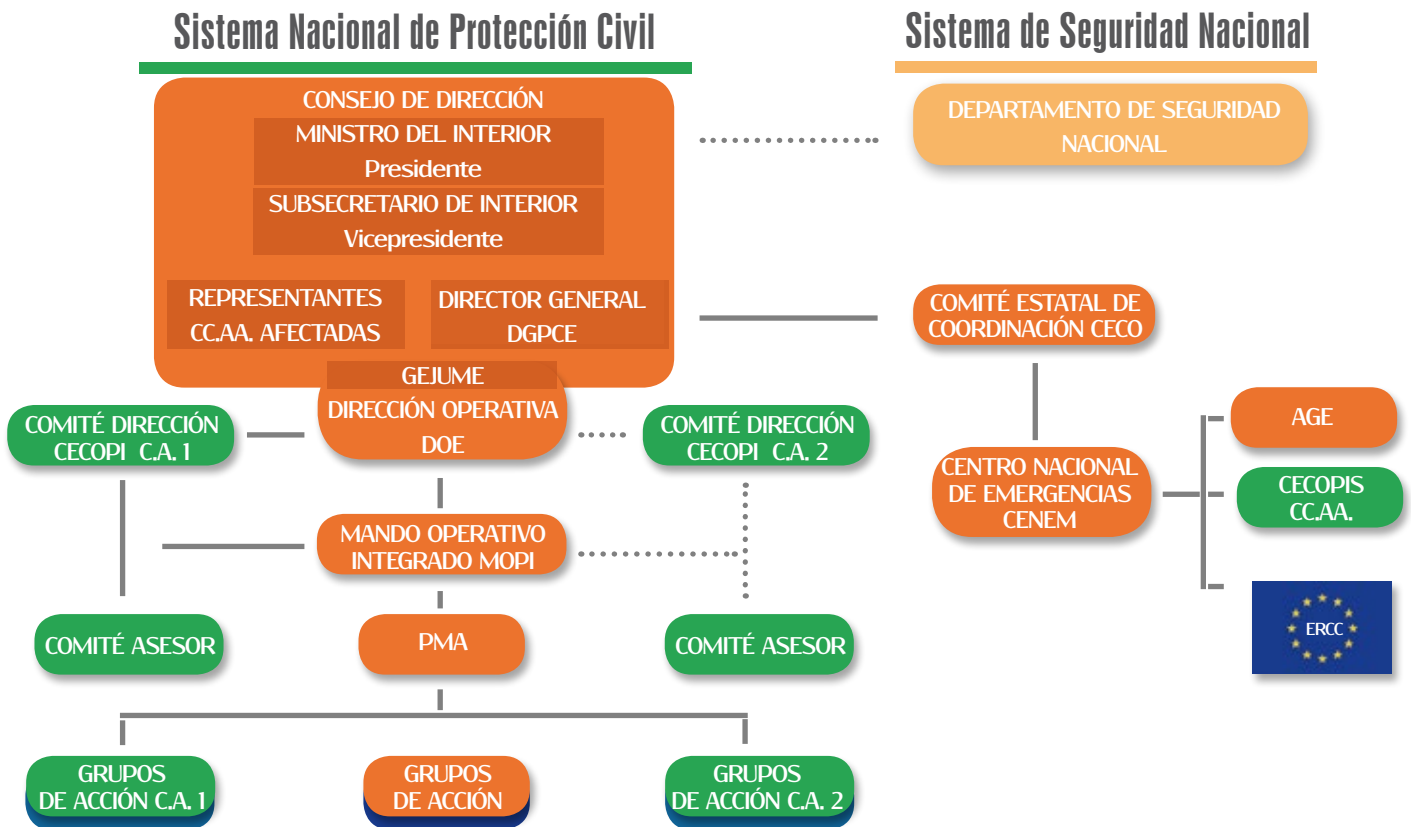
Sistema Nacional de Protección Civil

Sistema de Seguridad Nacional

CONSEJO DE DIRECCIÓN
MINISTRO DEL INTERIOR
Presidente
SUBSECRETARIO DE INTERIOR
Vicepresidente
REPRESENTANTES
CC.AA. AFECTADAS
DIRECTOR GENERAL
DGPCE

DEPARTAMENTO DE SEGURIDAD NACIONAL

COMITÉ ESTATAL DE COORDINACIÓN CECO

GEJUME
DIRECCIÓN OPERATIVA
DOE

COMITÉ DIRECCIÓN
CECOPI C.A. 1

COMITÉ DIRECCIÓN
CECOPI C.A. 2

CENTRO NACIONAL
DE EMERGENCIAS
CENEM

AGE

CECOPIS
CC.AA.

ERCC

MANDO OPERATIVO
INTEGRADO MOPI

COMITÉ ASESOR

PMA

COMITÉ ASESOR

GRUPOS
DE ACCIÓN C.A. 1

GRUPOS
DE ACCIÓN

GRUPOS
DE ACCIÓN C.A. 2